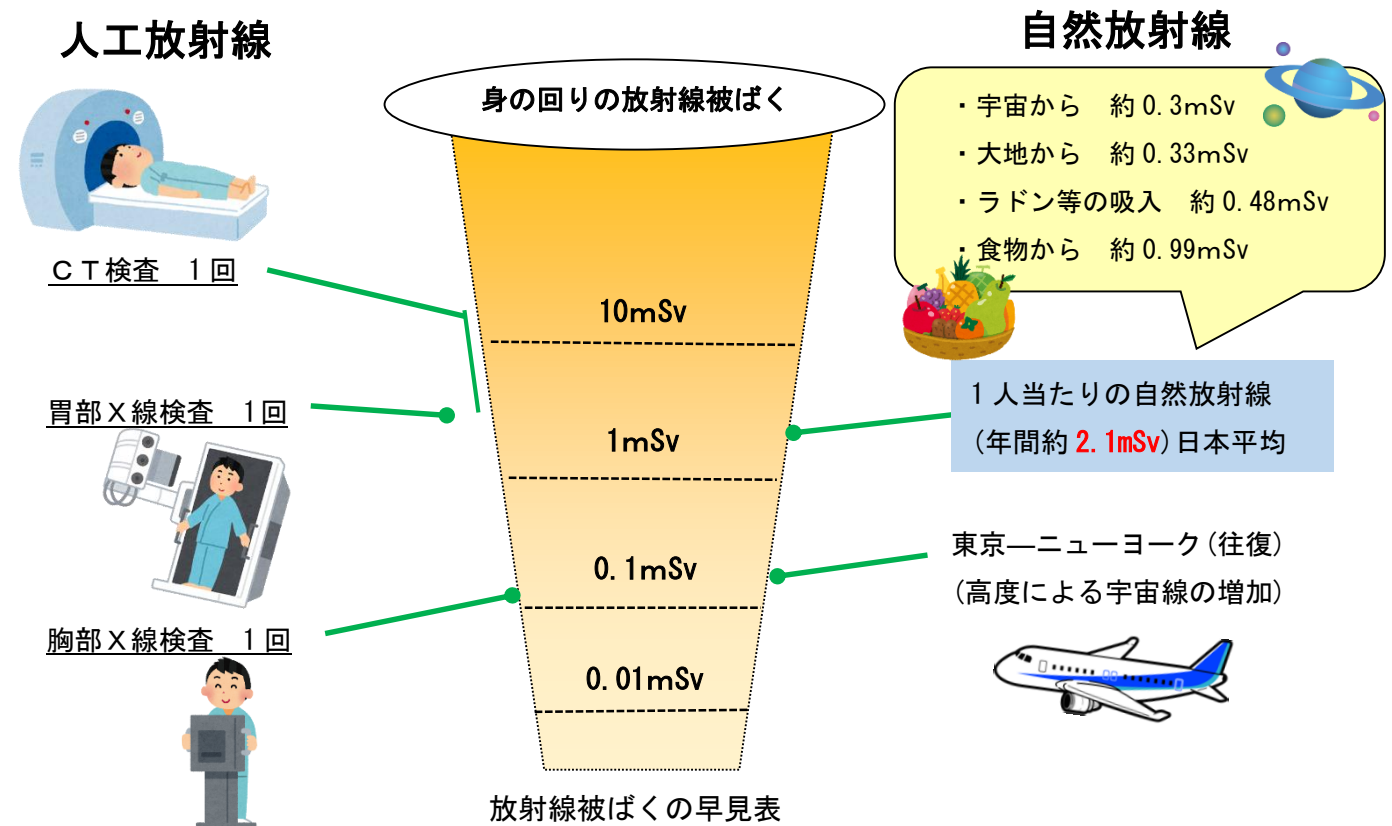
人工放射線

自然放射線

身の回りの放射線被ばく

・宇宙から　約 0.3mSv
・大地から　約 0.33mSv
・ラドン等の吸入　約 0.48mSv
・食物から　約 0.99mSv

ＣＴ検査　１回

10mSv

胃部Ｘ線検査　１回

1mSv

１人当たりの自然放射線
（年間約 2.1mSv）日本平均

東京―ニューヨーク（往復）
（高度による宇宙線の増加）

0.1mSv

胸部Ｘ線検査　１回

0.01mSv

放射線被ばくの早見表